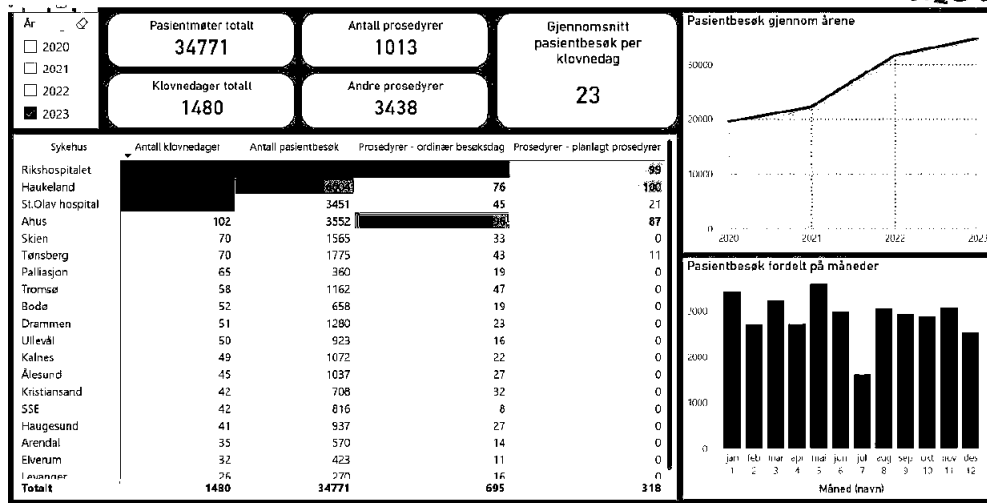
År

☐ 2020
☐ 2021
☐ 2022
☑ 2023

Pasientmøter totalt
34771

Antall prosedyrer
1013

Gjennomsnitt pasientbesøk per klovnedag
23

Klovnedager totalt
1480

Andre prosedyrer
3438

| Sykehus | Antall klovnedager | Antall pasientbesøk | Prosedyrer - ordinær besøksdag | Prosedyrer - planlagt prosedyrer |
|---|---|---|---|---|
| Rikshospitalet | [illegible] | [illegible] | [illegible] | 99 |
| Haukeland | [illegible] | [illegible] | 76 | 100 |
| St.Olav hospital | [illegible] | 3451 | 45 | 21 |
| Ahus | 102 | 3552 | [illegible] | 87 |
| Skien | 70 | 1565 | 33 | 0 |
| Tønsberg | 70 | 1775 | 43 | 11 |
| Palliasjon | 65 | 360 | 19 | 0 |
| Tromsø | 58 | 1162 | 47 | 0 |
| Bodø | 52 | 658 | 19 | 0 |
| Drammen | 51 | 1280 | 23 | 0 |
| Ullevål | 50 | 923 | 16 | 0 |
| Kalnes | 49 | 1072 | 22 | 0 |
| Ålesund | 45 | 1037 | 27 | 0 |
| Kristiansand | 42 | 708 | 32 | 0 |
| SSE | 42 | 816 | 8 | 0 |
| Haugesund | 41 | 937 | 27 | 0 |
| Arendal | 35 | 570 | 14 | 0 |
| Elverum | 32 | 423 | 11 | 0 |
| Levanger | 26 | 270 | 16 | 0 |
| Totalt | 1480 | 34771 | 695 | 318 |

Pasientbesøk gjennom årene
30000
20000
10000
0
2020 2021 2022 2023

Pasientbesøk fordelt på måneder
3000
2000
1000
0
jan 1 feb 2 mar 3 apr 4 mai 5 jun 6 jul 7 aug 8 sep 9 okt 10 nov 11 des 12
Måned (navn)